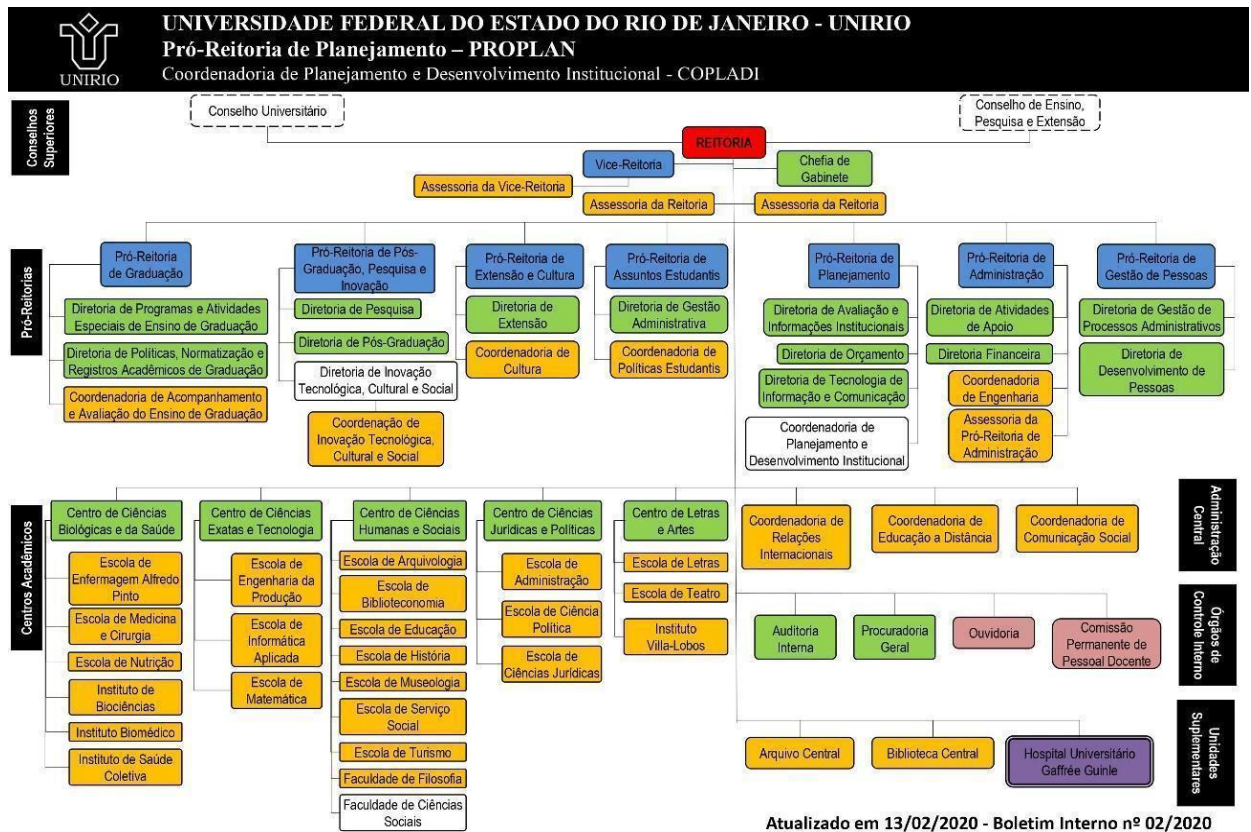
UNIRIO

UNIVERSIDADE FEDERAL DO ESTADO DO RIO DE JANEIRO - UNIRIO
Pró-Reitoria de Planejamento – PROPLAN
Coordenadoria de Planejamento e Desenvolvimento Institucional - COPLADI

Conselhos Superiores

Conselho Universitário

Conselho de Ensino, Pesquisa e Extensão

REITORIA

Vice-Reitoria

Chefia de Gabinete

Assessoria da Vice-Reitoria

Assessoria da Reitoria

Assessoria da Reitoria

Pró-Reitorias

Pró-Reitoria de Graduação

Diretoria de Programas e Atividades Especiais de Ensino de Graduação

Diretoria de Políticas, Normatização e Registros Acadêmicos de Graduação

Coordenadoria de Acompanhamento e Avaliação do Ensino de Graduação

Pró-Reitoria de Pós-Graduação, Pesquisa e Inovação

Diretoria de Pesquisa

Diretoria de Pós-Graduação

Diretoria de Inovação Tecnológica, Cultural e Social

Coordenação de Inovação Tecnológica, Cultural e Social

Pró-Reitoria de Extensão e Cultura

Diretoria de Extensão

Coordenadoria de Cultura

Pró-Reitoria de Assuntos Estudantis

Diretoria de Gestão Administrativa

Coordenadoria de Políticas Estudantis

Pró-Reitoria de Planejamento

Diretoria de Avaliação e Informações Institucionais

Diretoria de Orçamento

Diretoria de Tecnologia de Informação e Comunicação

Coordenadoria de Planejamento e Desenvolvimento Institucional

Pró-Reitoria de Administração

Diretoria de Atividades de Apoio

Diretoria Financeira

Coordenadoria de Engenharia

Assessoria da Pró-Reitoria de Administração

Pró-Reitoria de Gestão de Pessoas

Diretoria de Gestão de Processos Administrativos

Diretoria de Desenvolvimento de Pessoas

Centros Acadêmicos

Centro de Ciências Biológicas e da Saúde

Escola de Enfermagem Alfredo Pinto

Escola de Medicina e Cirurgia

Escola de Nutrição

Instituto de Biociências

Instituto Biomédico

Instituto de Saúde Coletiva

Centro de Ciências Exatas e Tecnologia

Escola de Engenharia da Produção

Escola de Informática Aplicada

Escola de Matemática

Centro de Ciências Humanas e Sociais

Escola de Arquivologia

Escola de Biblioteconomia

Escola de Educação

Escola de História

Escola de Museologia

Escola de Serviço Social

Escola de Turismo

Faculdade de Filosofia

Faculdade de Ciências Sociais

Centro de Ciências Jurídicas e Políticas

Escola de Administração

Escola de Ciência Política

Escola de Ciências Jurídicas

Centro de Letras e Artes

Escola de Letras

Escola de Teatro

Instituto Villa-Lobos

Administração Central

Coordenadoria de Relações Internacionais

Coordenadoria de Educação a Distância

Coordenadoria de Comunicação Social

Órgãos de Controle Interno

Auditoria Interna

Procuradoria Geral

Ouvidoria

Comissão Permanente de Pessoal Docente

Unidades Suplementares

Arquivo Central

Biblioteca Central

Hospital Universitário Gaffrée Guinle

Atualizado em 13/02/2020 - Boletim Interno nº 02/2020